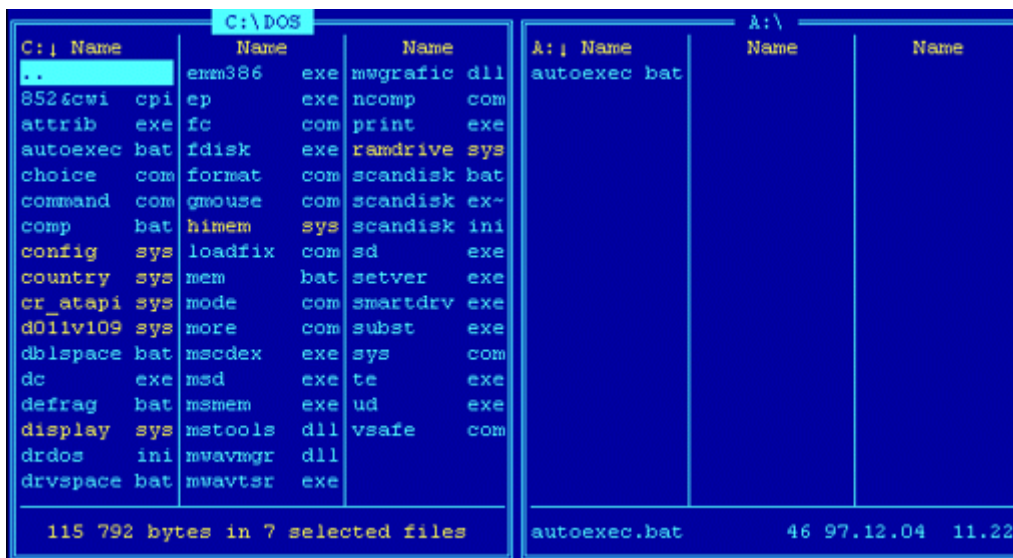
C:\DOS

| C:↓ Name | | Name | | Name | |
|---|---|---|---|---|---|
| .. | | emm386 | exe | mwgrafic | dll |
| 852&cwi | cpi | ep | exe | ncomp | com |
| attrib | exe | fc | com | print | exe |
| autoexec | bat | fdisk | exe | ramdrive | sys |
| choice | com | format | com | scandisk | bat |
| command | com | gmouse | com | scandisk | ex~ |
| comp | bat | himem | sys | scandisk | ini |
| config | sys | loadfix | com | sd | exe |
| country | sys | mem | bat | setver | exe |
| cr_atapi | sys | mode | com | smartdrv | exe |
| d011v109 | sys | more | com | subst | exe |
| dblspace | bat | mscdex | exe | sys | com |
| dc | exe | msd | exe | te | exe |
| defrag | bat | msmem | exe | ud | exe |
| display | sys | mstools | dll | vsafe | com |
| drdos | ini | mwavmgr | dll | | |
| drvspace | bat | mwavtsr | exe | | |

115 792 bytes in 7 selected files

A:\

| A:↓ Name | Name | Name |
|---|---|---|
| autoexec bat | | |

autoexec.bat 46 97.12.04 11.22